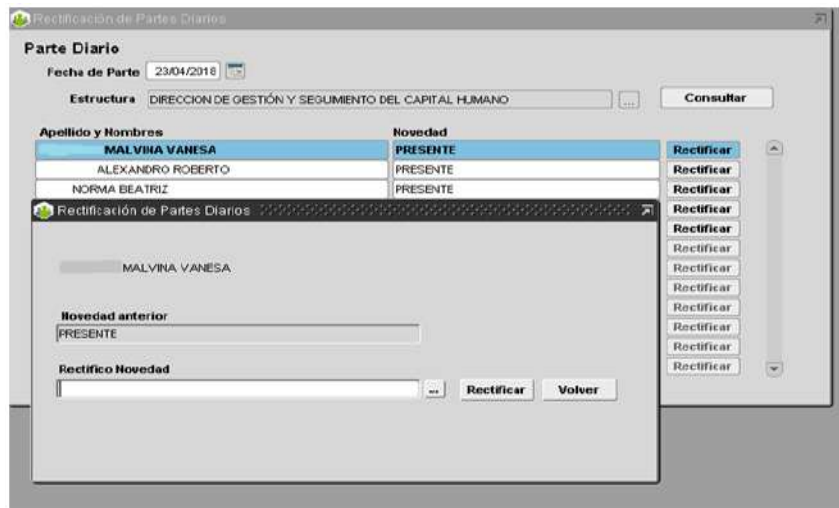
Rectificación de Partes Diarios

Parte Diario

Fecha de Parte 23/04/2018

Estructura DIRECCION DE GESTIÓN Y SEGUIMIENTO DEL CAPITAL HUMANO ...

Consultar

| Apellido y Nombres | Novedad | |
|---|---|---|
| MALVINA VANESA | PRESENTE | Rectificar |
| ALEXANDRO ROBERTO | PRESENTE | Rectificar |
| NORMA BEATRIZ | PRESENTE | Rectificar |
| | | Rectificar |
| | | Rectificar |
| | | Rectificar |
| | | Rectificar |
| | | Rectificar |
| | | Rectificar |
| | | Rectificar |
| | | Rectificar |
| | | Rectificar |

Rectificación de Partes Diarios

MALVINA VANESA

Novedad anterior

PRESENTE

Rectifico Novedad

...

Rectificar

Volver